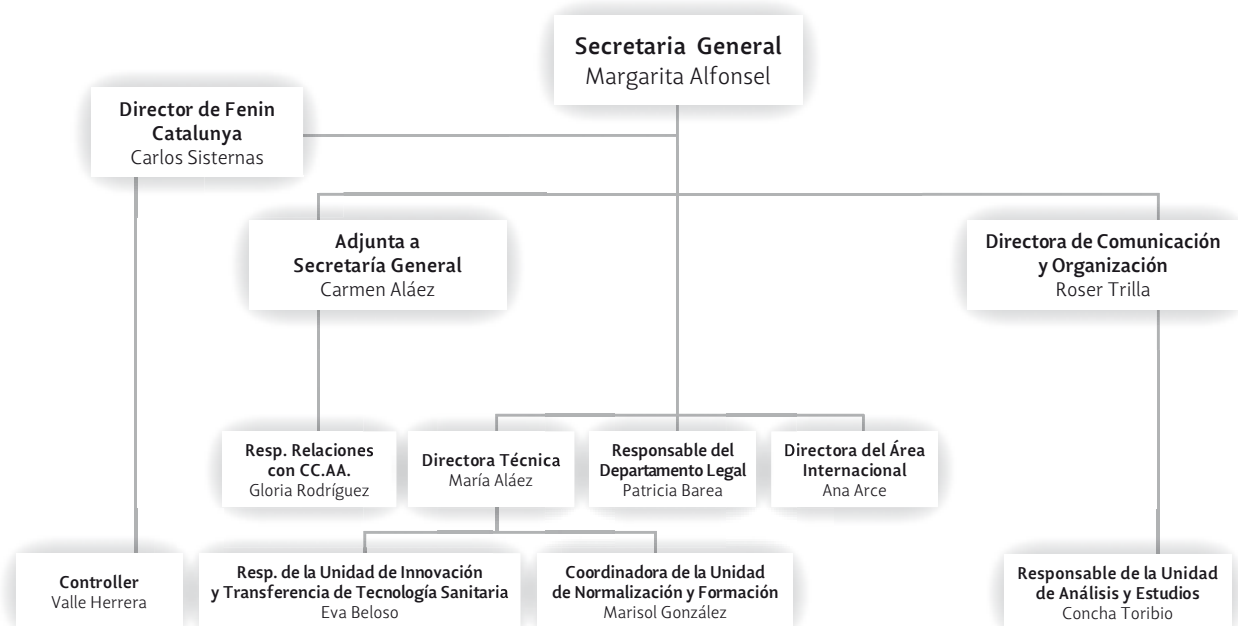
Secretaria General
Margarita Alfonsel

Director de Fenin Catalunya
Carlos Sisternas

Adjunta a Secretaría General
Carmen Aláez

Directora de Comunicación y Organización
Roser Trilla

Resp. Relaciones con CC.AA.
Gloria Rodríguez

Directora Técnica
María Aláez

Responsable del Departamento Legal
Patricia Barea

Directora del Área Internacional
Ana Arce

Controller
Valle Herrera

Resp. de la Unidad de Innovación y Transferencia de Tecnología Sanitaria
Eva Beloso

Coordinadora de la Unidad de Normalización y Formación
Marisol González

Responsable de la Unidad de Análisis y Estudios
Concha Toribio